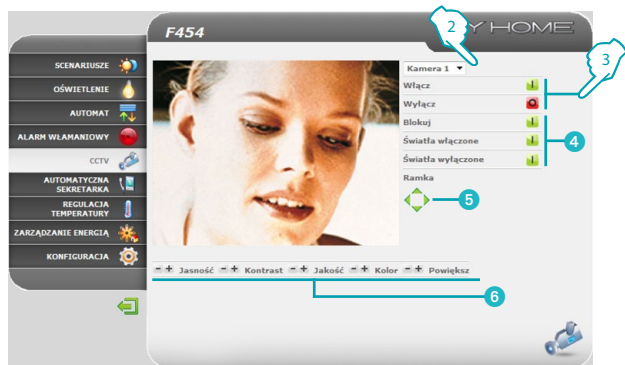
F454

Y HOME

SCENARIUSZE
OŚWIETLENIE
AUTOMAT
ALARM WŁAMANIOWY
CCTV
AUTOMATYCZNA SEKRETARKA
REGULACJA TEMPERATURY
ZARZĄDZANIE ENERGIĄ
KONFIGURACJA

2
3
Kamera 1
Włącz
Wyłącz
Blokuj
Światła włączone
Światła wyłączone
4
Ramka
5

− + Jasność − + Kontrast − + Jakość − + Kolor − + Powiększ
6